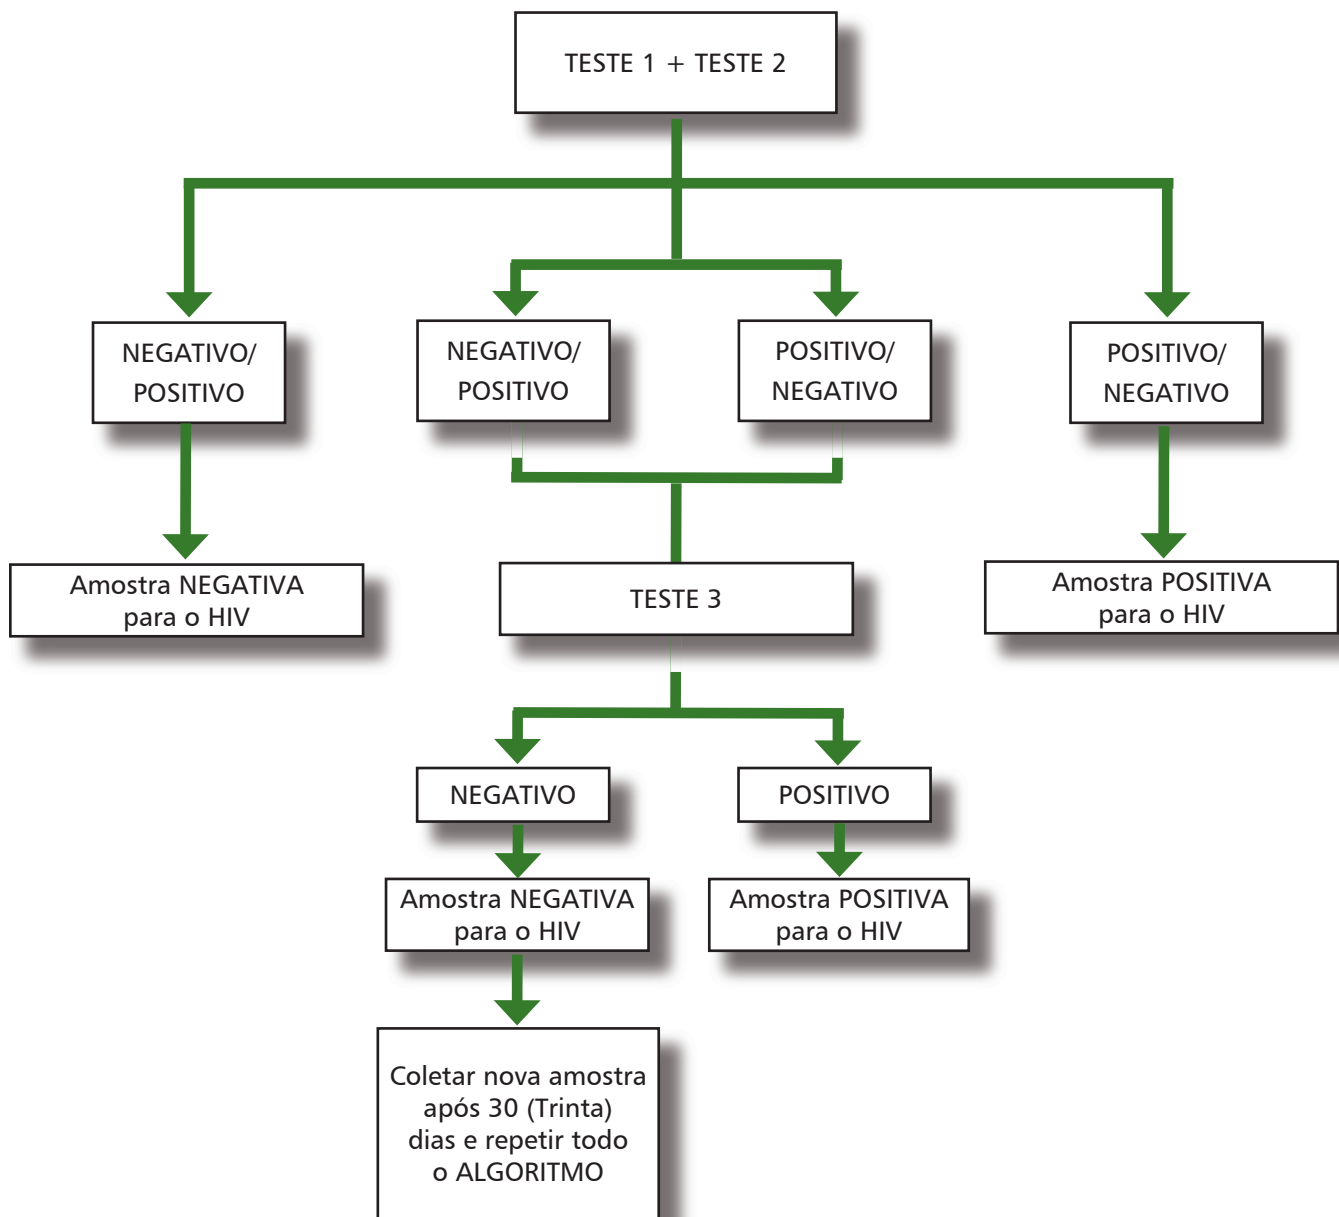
TESTE 1 + TESTE 2

NEGATIVO/ POSITIVO

NEGATIVO/ POSITIVO

POSITIVO/ NEGATIVO

POSITIVO/ NEGATIVO

Amostra NEGATIVA para o HIV

TESTE 3

Amostra POSITIVA para o HIV

NEGATIVO

POSITIVO

Amostra NEGATIVA para o HIV

Amostra POSITIVA para o HIV

Coletar nova amostra após 30 (Trinta) dias e repetir todo o ALGORITMO